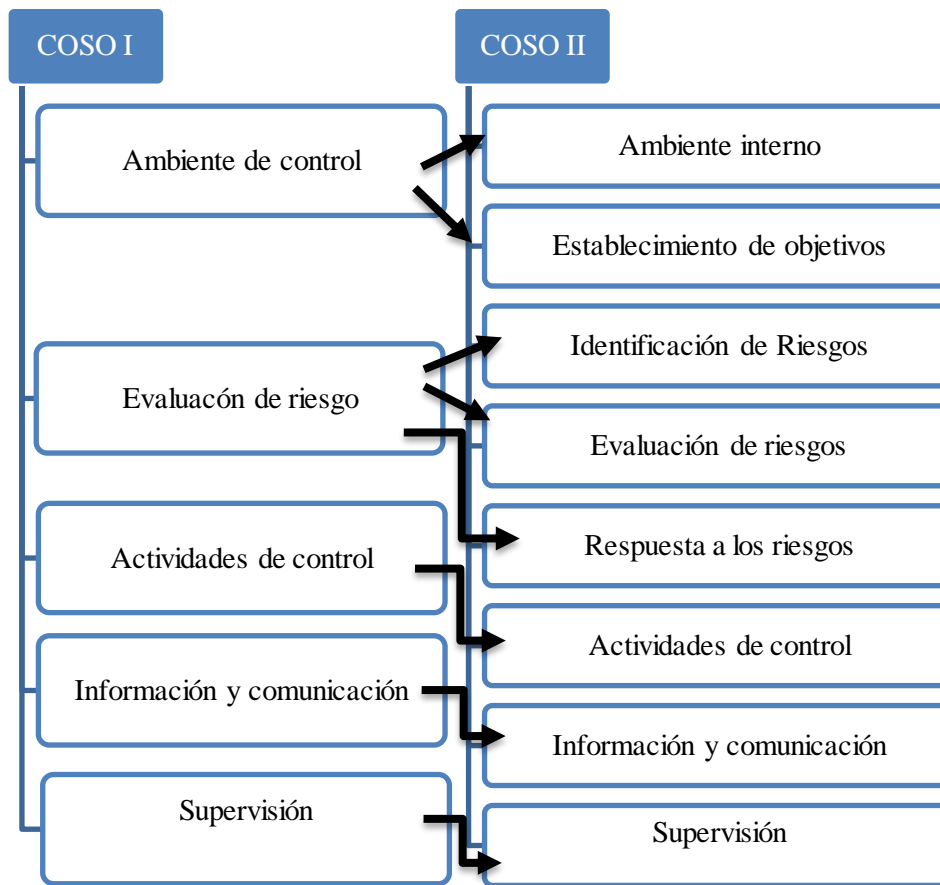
COSO I

Ambiente de control

Evaluacón de riesgo

Actividades de control

Información y comunicación

Supervisión

COSO II

Ambiente interno

Establecimiento de objetivos

Identificación de Riesgos

Evaluación de riesgos

Respuesta a los riesgos

Actividades de control

Información y comunicación

Supervisión